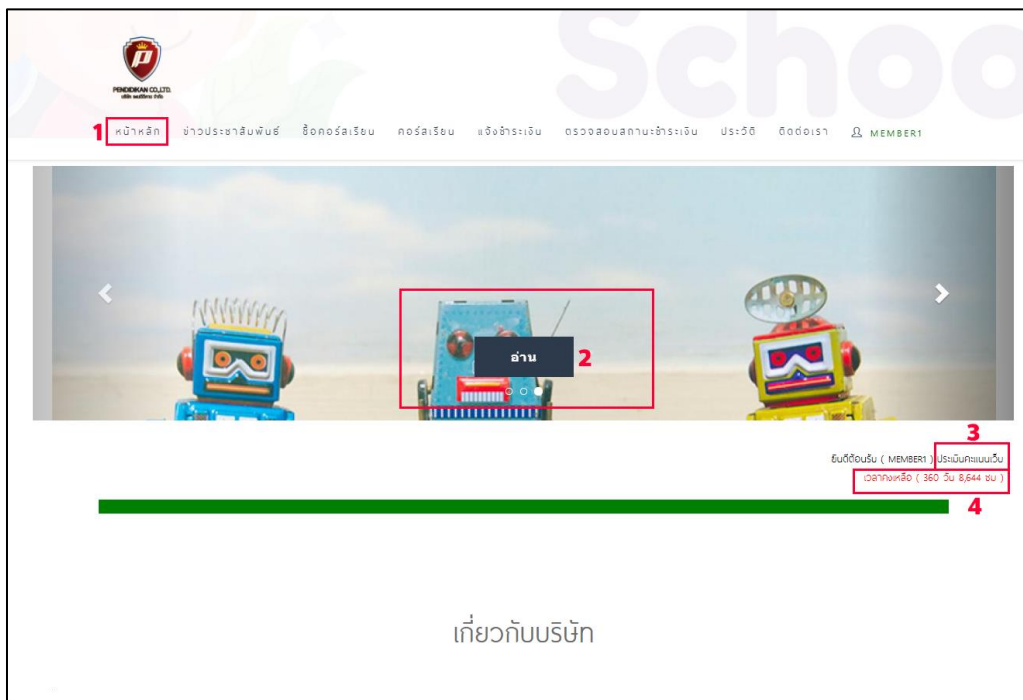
PENDIDIKAN CO.,LTD.

1 หน้าหลัก ข่าวประชาสัมพันธ์ ซื้อคอร์สเรียน คอร์สเรียน แจ้งชำระเงิน ตรวจสอบสถานะชำระเงิน ประวัติ ติดต่อเรา MEMBER1

School

อ่าน 2

3
ยินดีต้อนรับ ( MEMBER1 ) ประเมินคะแนนเว็บ
เวลาคงเหลือ ( 360 วัน 8,644 ชม )
4

เกี่ยวกับบริษัท